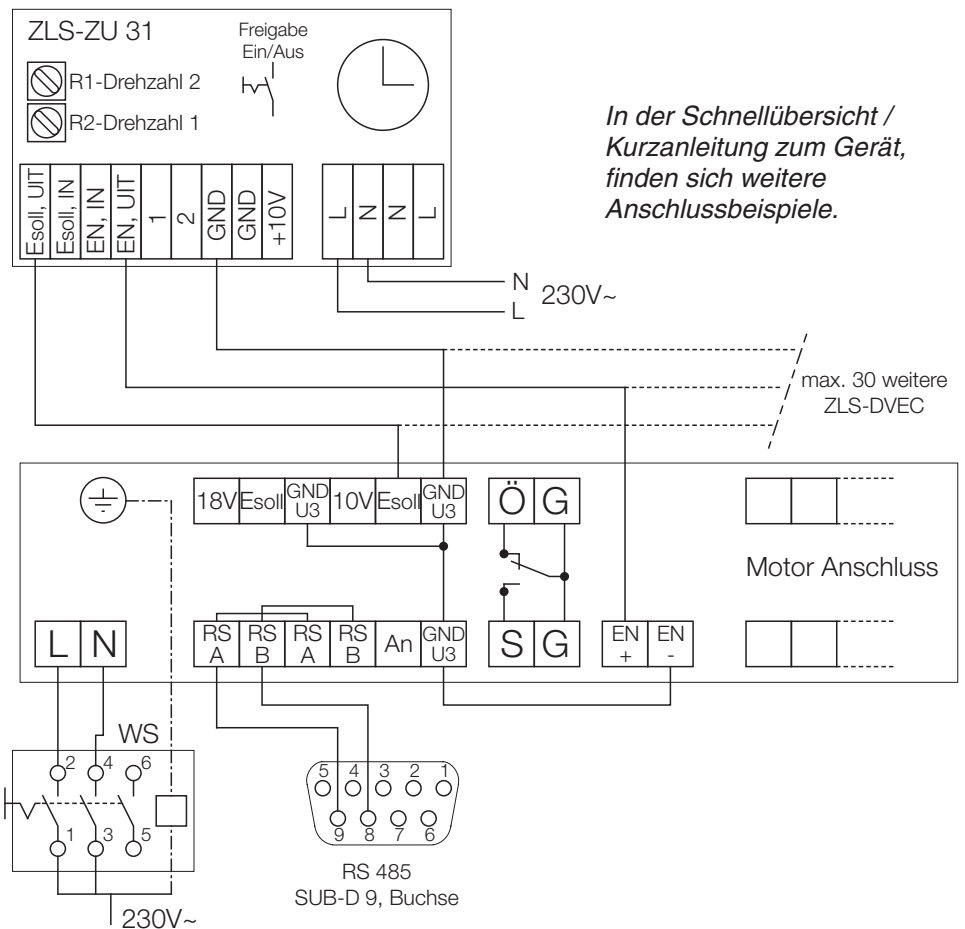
ZLS-ZU 31
R1-Drehzahl 2
R2-Drehzahl 1
Freigabe Ein/Aus

Esoll, UIT
Esoll, IN
EN, IN
EN, UIT
1
2
GND
GND
+10V

L
N
N
L

In der Schnellübersicht / Kurzanleitung zum Gerät, finden sich weitere Anschlussbeispiele.

N
230V~
L

max. 30 weitere ZLS-DVEC

18V
Esoll
GND U3
10V
Esoll
GND U3

Ö
G

Motor Anschluss

L
N

RS A
RS B
RS A
RS B
An
GND U3

S
G

EN +
EN -

WS
2
4
6
1
3
5

5 4 3 2 1
9 8 7 6

RS 485
SUB-D 9, Buchse

230V~